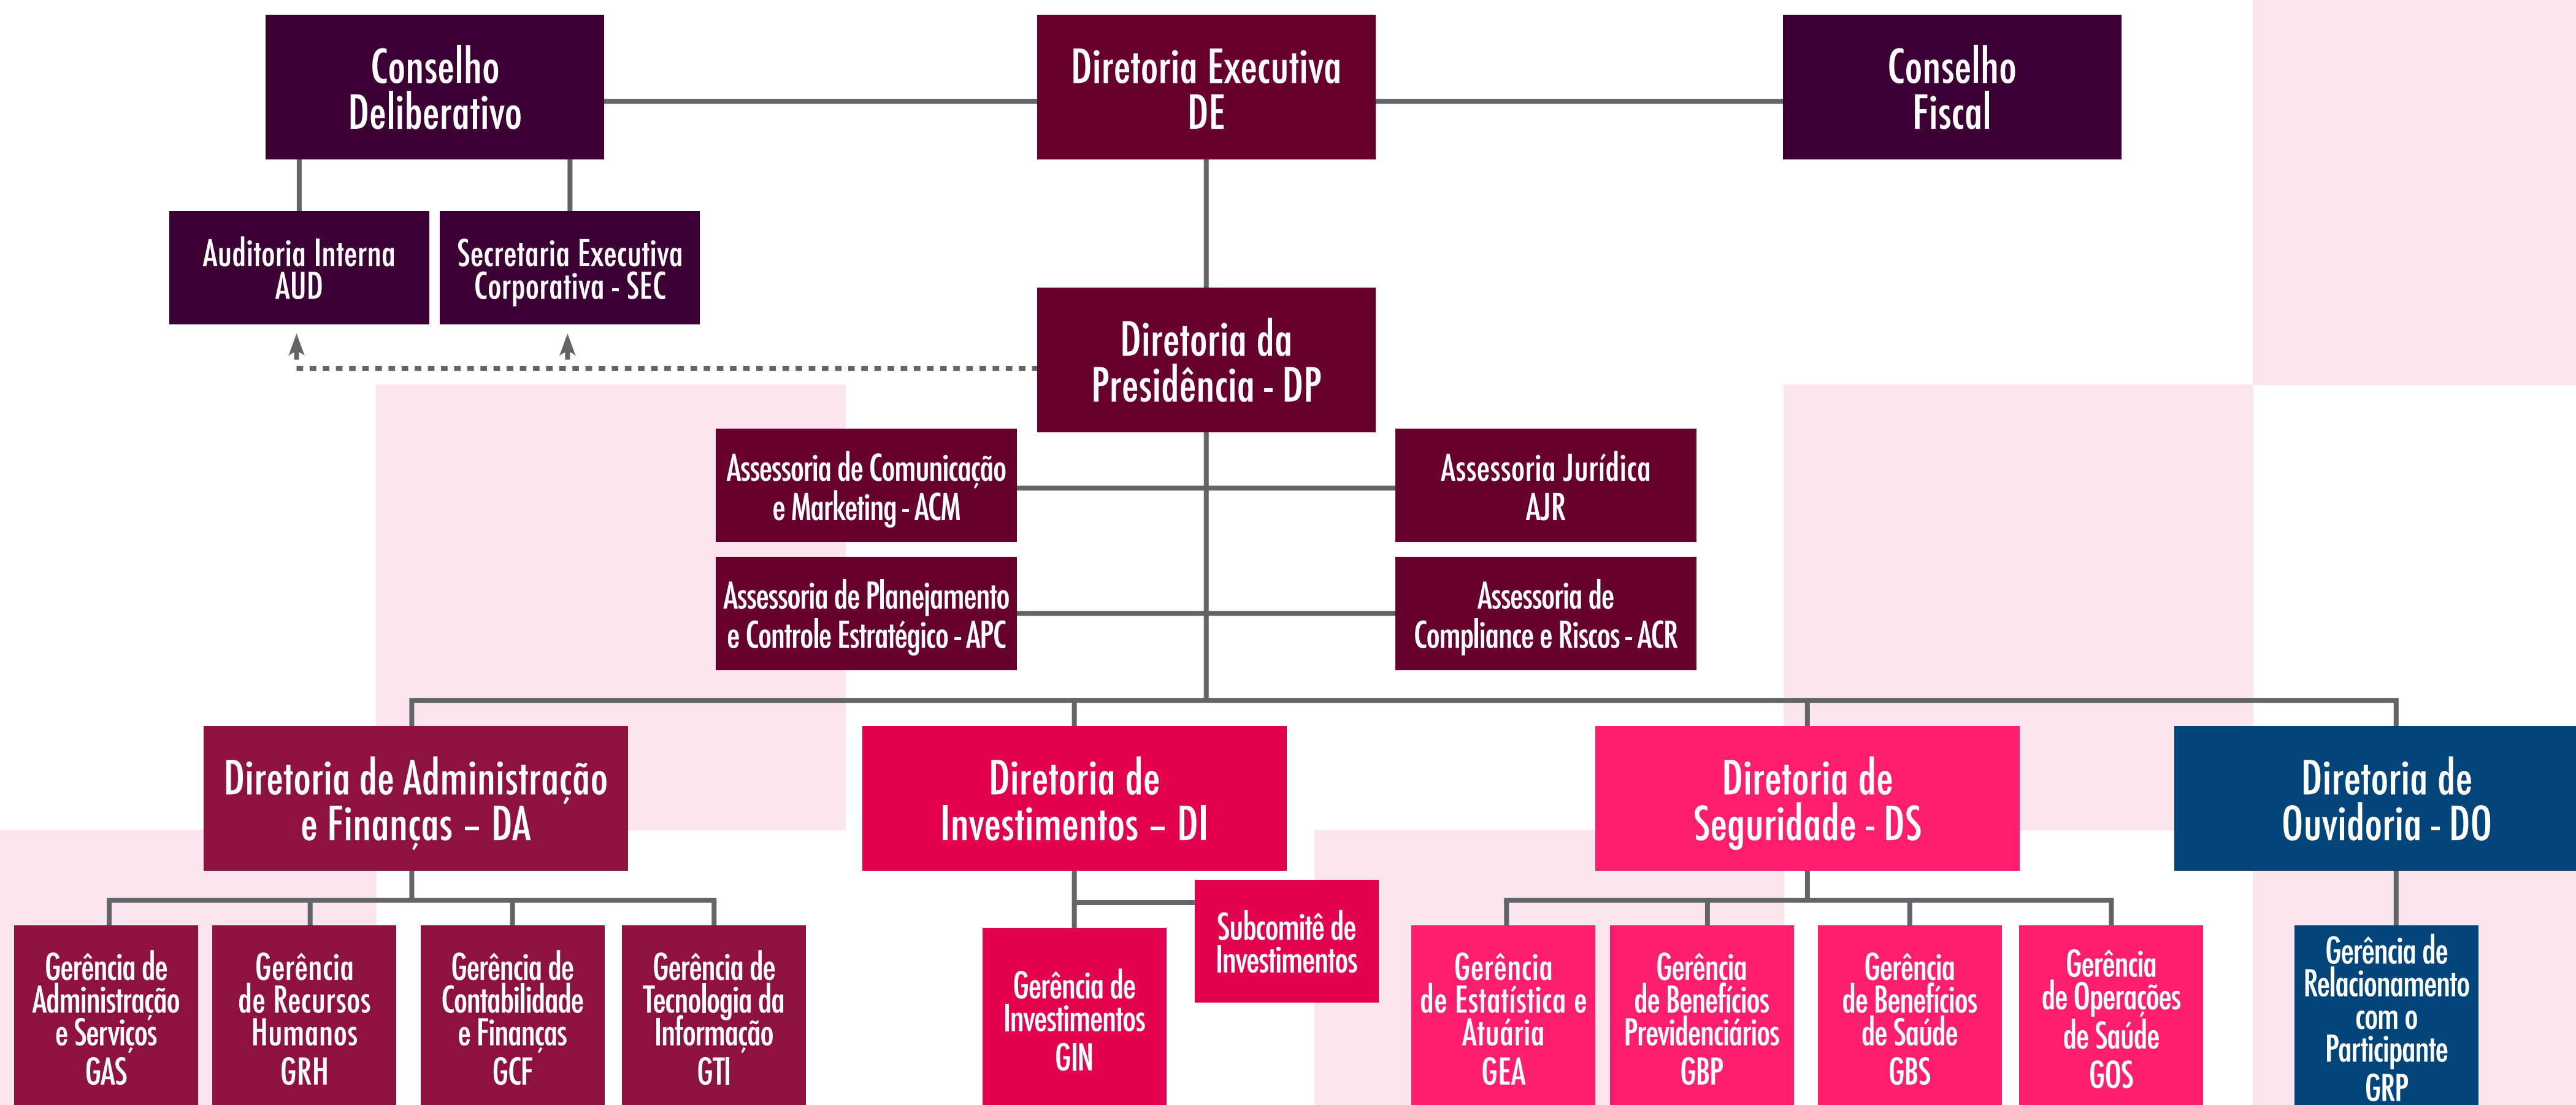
Conselho Deliberativo

Diretoria Executiva DE

Conselho Fiscal

Auditoria Interna AUD

Secretaria Executiva Corporativa - SEC

Diretoria da Presidência - DP

Assessoria de Comunicação e Marketing - ACM

Assessoria Jurídica AJR

Assessoria de Planejamento e Controle Estratégico - APC

Assessoria de Compliance e Riscos - ACR

Diretoria de Administração e Finanças – DA

Diretoria de Investimentos – DI

Diretoria de Seguridade - DS

Diretoria de Ouvidoria - DO

Gerência de Administração e Serviços GAS

Gerência de Recursos Humanos GRH

Gerência de Contabilidade e Finanças GCF

Gerência de Tecnologia da Informação GTI

Gerência de Investimentos GIN

Subcomitê de Investimentos

Gerência de Estatística e Atuária GEA

Gerência de Benefícios Previdenciários GBP

Gerência de Benefícios de Saúde GBS

Gerência de Operações de Saúde GOS

Gerência de Relacionamento com o Participante GRP